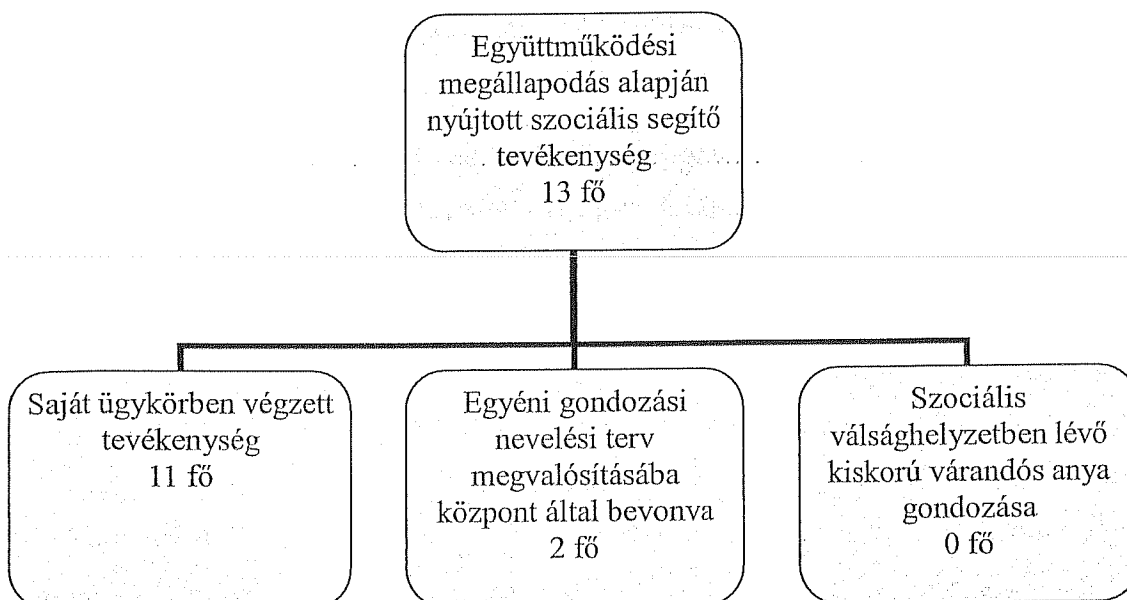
Együttműködési megállapodás alapján nyújtott szociális segítő tevékenység
13 fő

Saját ügykörben végzett tevékenység
11 fő

Egyéni gondozási nevelési terv megvalósításába központ által bevonva
2 fő

Szociális válsághelyzetben lévő kiskorú várandós anya gondozása
0 fő